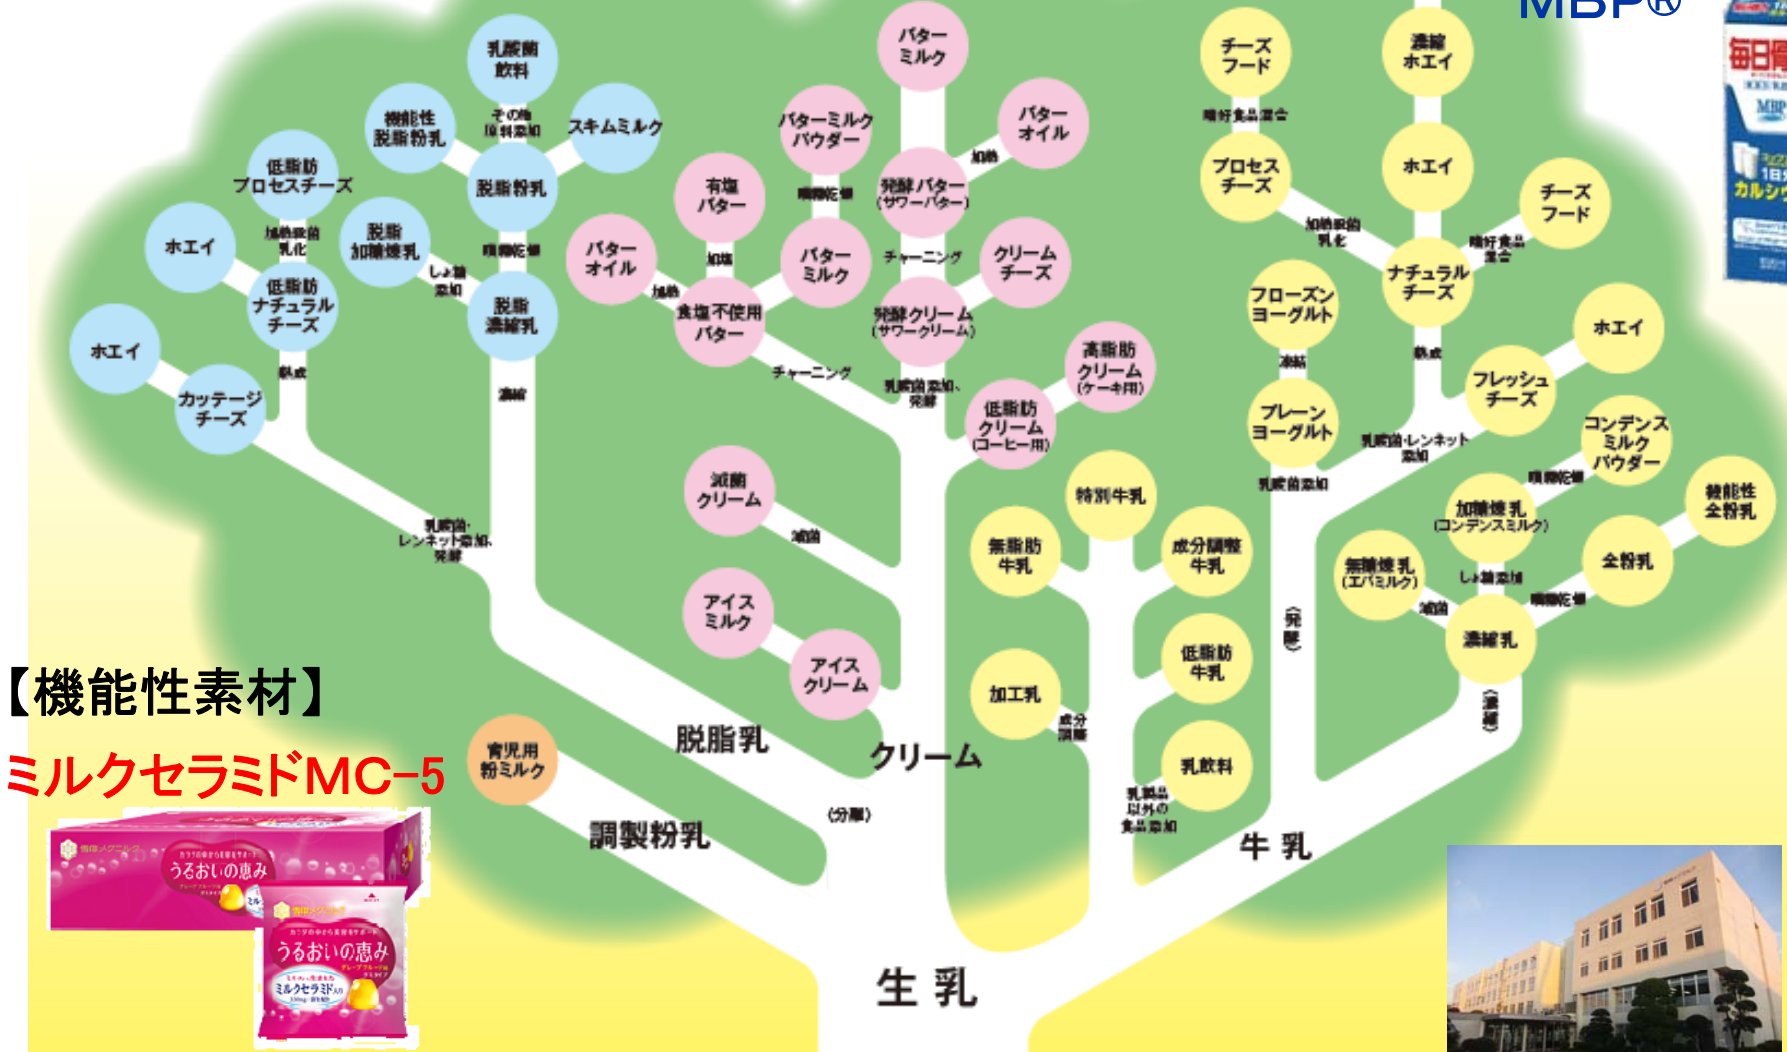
MBP®

乳酸菌飲料
機能性脱脂粉乳
その他原料添加
スキムミルク
脱脂粉乳
低脂肪プロセスチーズ
ホエイ
脱脂加糖煉乳
噴霧乾燥
加熱融解乳化
低脂肪ナチュラルチーズ
しょ糖添加
脱脂濃縮乳
ホエイ
熟成
濃縮
カッテージチーズ
乳酸菌・レンネット添加、発酵

バターミルク
バターミルクパウダー
バターオイル
加熱
有塩バター
噴霧乾燥
発酵バター（サワーバター）
バターオイル
加塩
バターミルク
チャーニング
クリームチーズ
加熱
食塩不使用バター
発酵クリーム（サワークリーム）
高脂肪クリーム（ケーキ用）
チャーニング
乳酸菌添加、発酵
低脂肪クリーム（コーヒー用）
減菌クリーム
減菌
アイスミルク
アイスクリーム

チーズフード
嗜好食品混合
濃縮ホエイ
プロセスチーズ
ホエイ
加熱融解乳化
チーズフード
嗜好食品混合
ナチュラルチーズ
フローズンヨーグルト
凍結
熟成
ホエイ
プレーンヨーグルト
フレッシュチーズ
乳酸菌・レンネット添加
乳酸菌添加
コンデンスミルクパウダー
噴霧乾燥
加糖煉乳（コンデンスミルク）
機能性全粉乳
特別牛乳
無脂肪牛乳
成分調整牛乳
無糖煉乳（エバミルク）
しょ糖添加
全粉乳
減菌
噴霧乾燥
濃縮乳
（発酵）
（濃縮）
加工乳
成分調整
低脂肪牛乳
乳飲料
乳製品以外の食品添加

【機能性素材】
ミルクセラミドMC−5
うるおいの恵み
うるおいの恵み
ミルクセラミド

育児用粉ミルク
脱脂乳
クリーム
（分離）
調製粉乳
牛乳
生乳

毎日骨
MBP
カルシウ